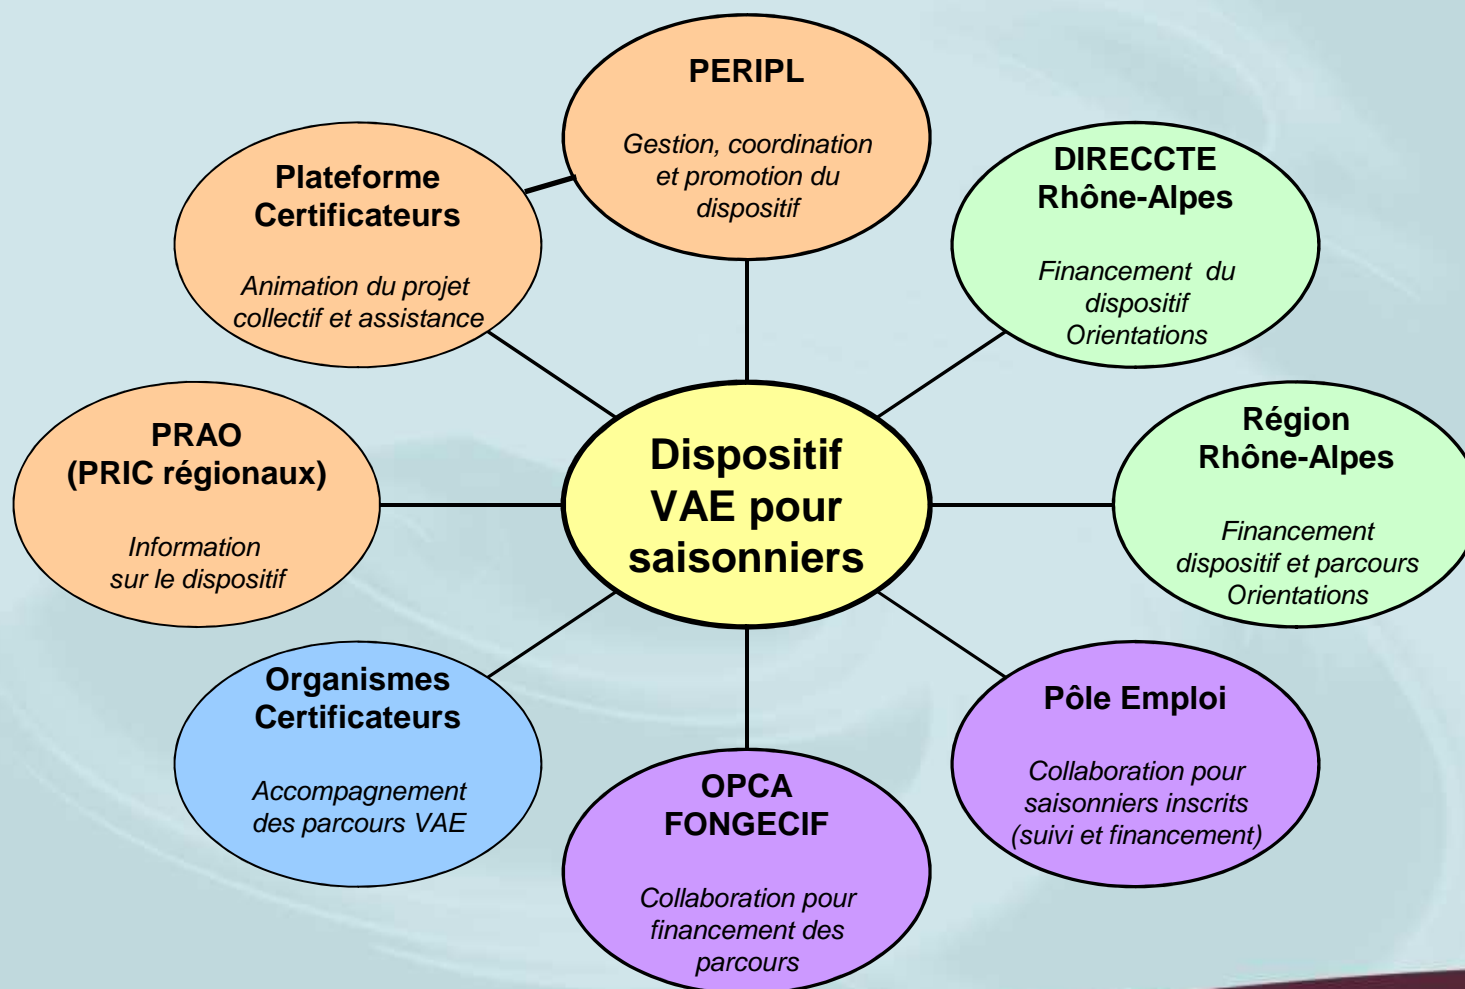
PERIPL

Gestion, coordination et promotion du dispositif

Plateforme Certificateurs

Animation du projet collectif et assistance

DIRECCTE Rhône-Alpes

Financement du dispositif Orientations

PRAO (PRIC régionaux)

Information sur le dispositif

Dispositif VAE pour saisonniers

Région Rhône-Alpes

Financement dispositif et parcours Orientations

Organismes Certificateurs

Accompagnement des parcours VAE

Pôle Emploi

Collaboration pour saisonniers inscrits (suivi et financement)

OPCA FONGECIF

Collaboration pour financement des parcours